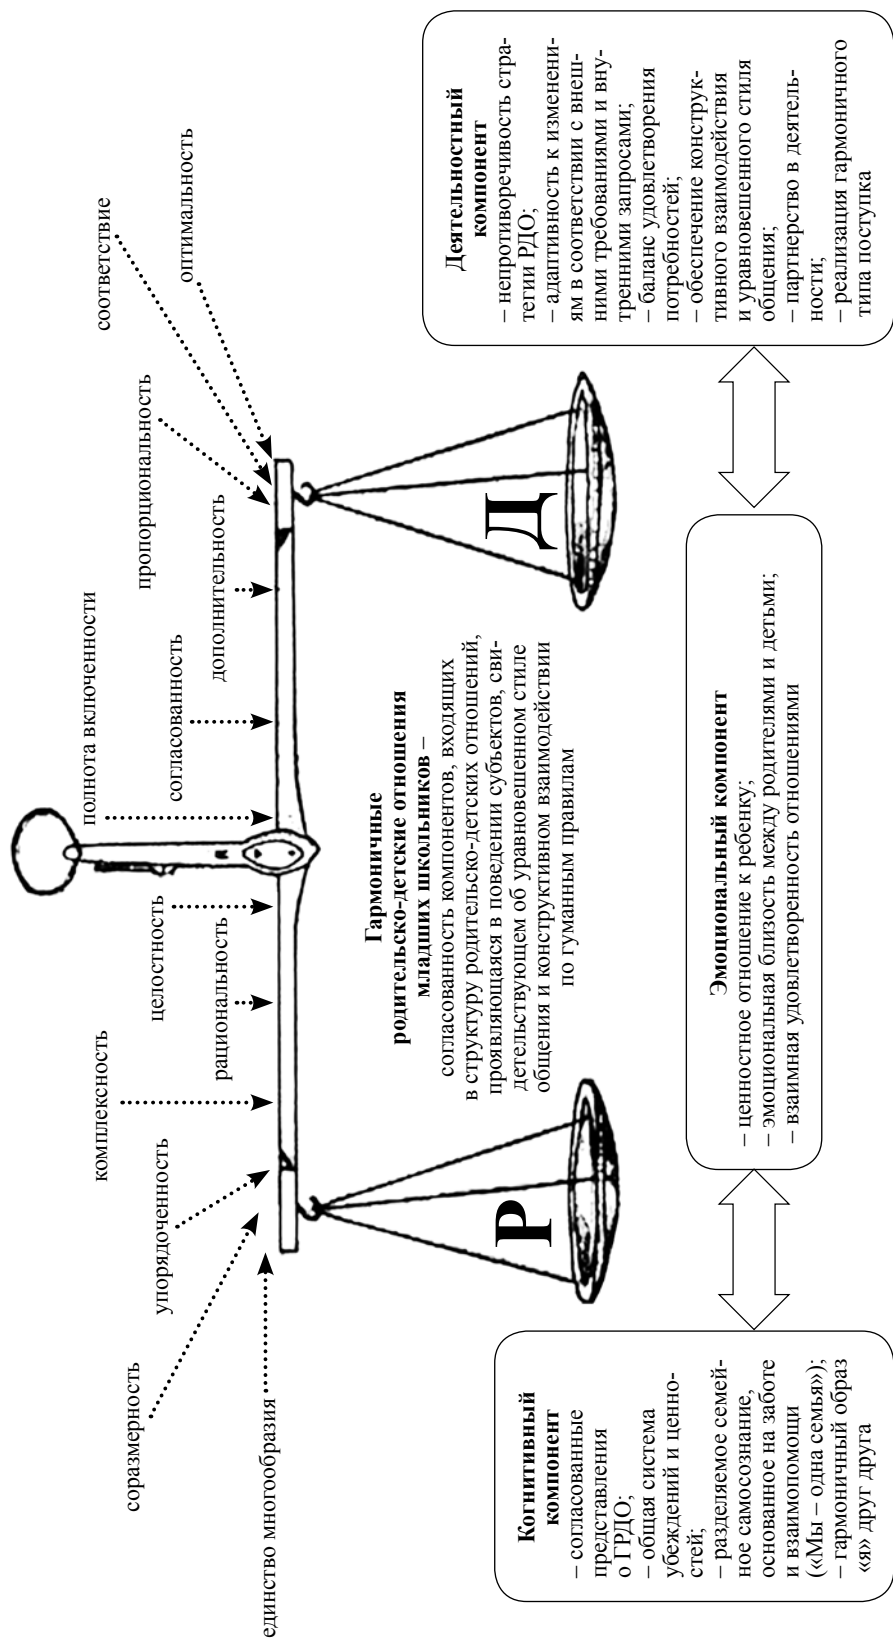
соразмерность

упорядоченность

комплексность

рациональность

целостность

полнота включенности

согласованность

дополнительность

пропорциональность

соответствие

оптимальность

единство многообразия

Р

Д

**Гармоничные родительско-детские отношения младших школьников** – согласованность компонентов, входящих в структуру родительско-детских отношений, проявляющаяся в поведении субъектов, свидетельствующем об уравновешенном стиле общения и конструктивном взаимодействии по гуманным правилам

**Когнитивный компонент**
– согласованные представления о ГРДО;
– общая система убеждений и ценностей;
– разделяемое семейное самосознание, основанное на заботе и взаимопомощи («Мы – одна семья»);
– гармоничный образ «я» друг друга

**Эмоциональный компонент**
– ценностное отношение к ребенку;
– эмоциональная близость между родителями и детьми;
– взаимная удовлетворенность отношениями

**Деятельностный компонент**
– непротиворечивость стратегии РДО;
– адаптивность к изменениям в соответствии с внешними требованиями и внутренними запросами;
– баланс удовлетворения потребностей;
– обеспечение конструктивного взаимодействия и уравновешенного стиля общения;
– партнерство в деятельности;
– реализация гармоничного типа поступка